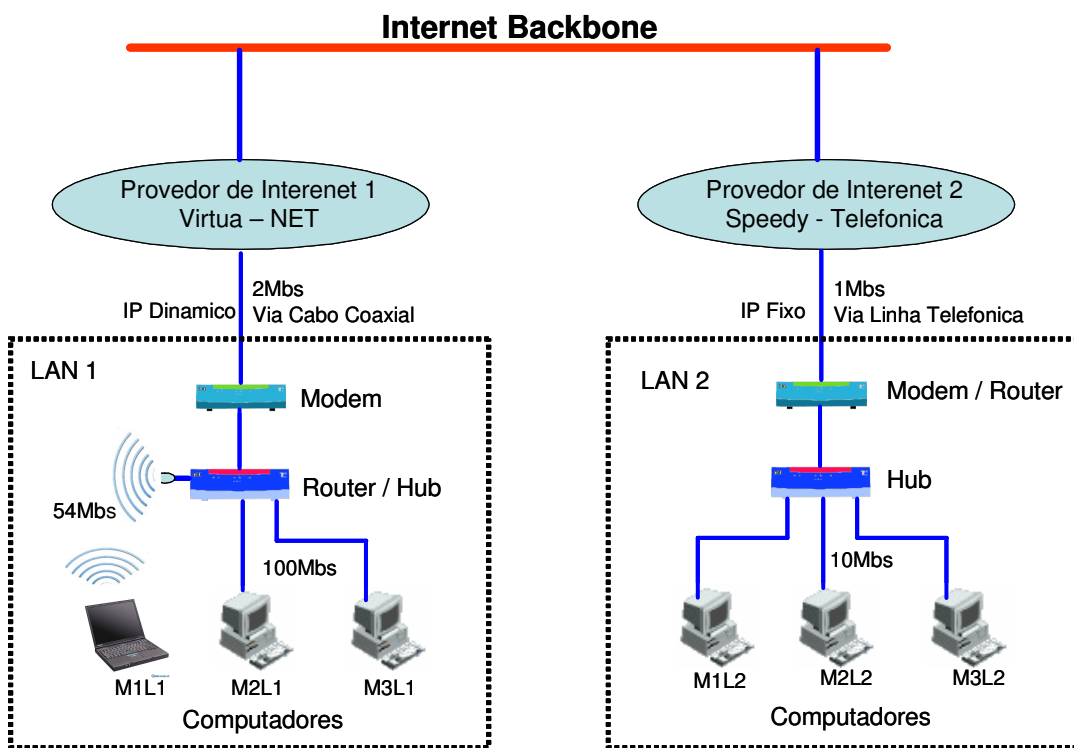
Internet Backbone

Provedor de Interenet 1
Virtua – NET

Provedor de Interenet 2
Speedy - Telefonica

IP Dinamico

2Mbs
Via Cabo Coaxial

IP Fixo

1Mbs
Via Linha Telefonica

LAN 1

Modem

Router / Hub

54Mbs

100Mbs

M1L1

M2L1

M3L1

Computadores

LAN 2

Modem / Router

Hub

10Mbs

M1L2

M2L2

M3L2

Computadores